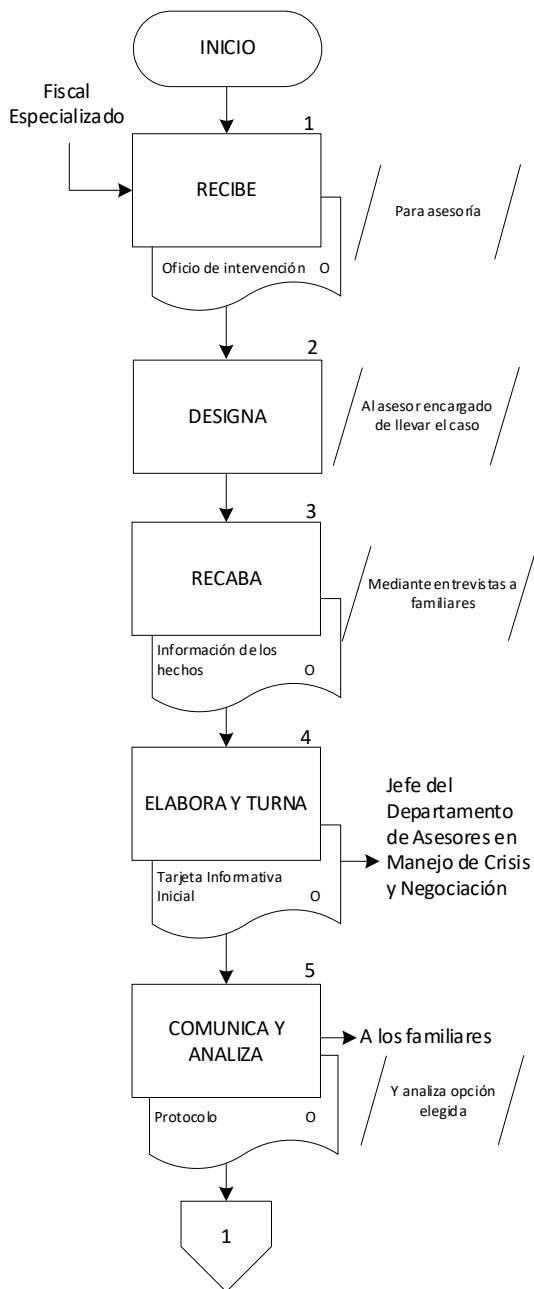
INICIO

Fiscal Especializado

1

RECIBE

Para asesoría

Oficio de intervención O

2

DESIGNA

Al asesor encargado de llevar el caso

3

RECABA

Mediante entrevistas a familiares

Información de los hechos O

4

ELABORA Y TURNA

Jefe del Departamento de Asesores en Manejo de Crisis y Negociación

Tarjeta Informativa Inicial O

5

COMUNICA Y ANALIZA

A los familiares

Y analiza opción elegida

Protocolo O

1